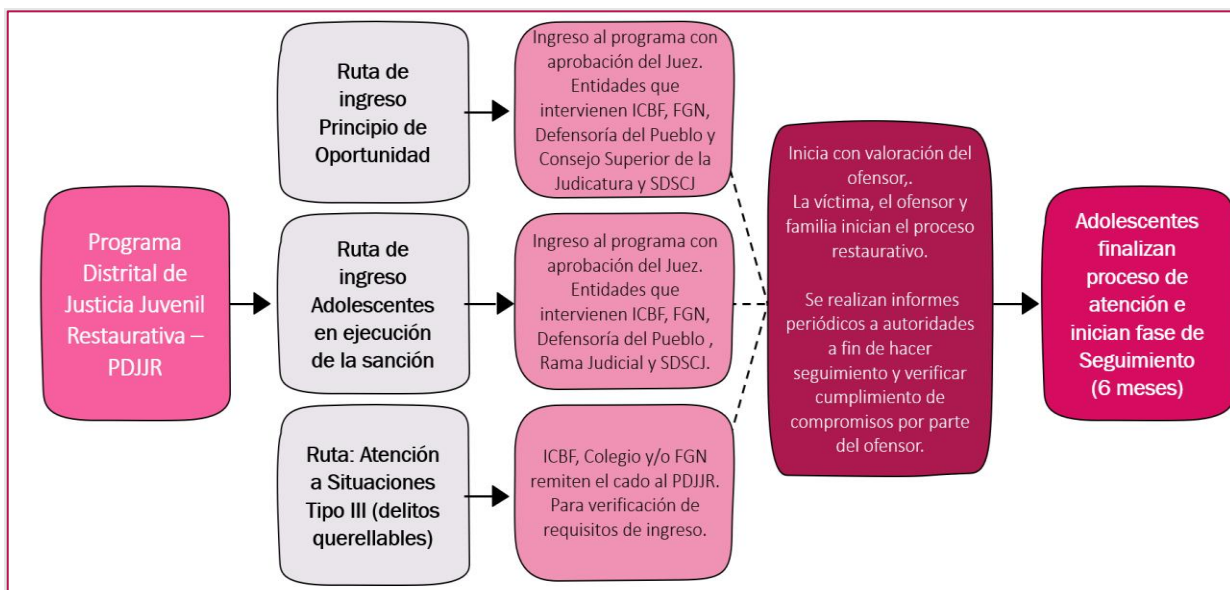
Programa Distrital de Justicia Juvenil Restaurativa – PDJJR

Ruta de ingreso Principio de Oportunidad

Ingreso al programa con aprobación del Juez. Entidades que intervienen ICBF, FGN, Defensoría del Pueblo y Consejo Superior de la Judicatura y SDSCJ

Ruta de ingreso Adolescentes en ejecución de la sanción

Ingreso al programa con aprobación del Juez. Entidades que intervienen ICBF, FGN, Defensoría del Pueblo , Rama Judicial y SDSCJ.

Ruta: Atención a Situaciones Tipo III (delitos querellables)

ICBF, Colegio y/o FGN remiten el cado al PDJJR. Para verificación de requisitos de ingreso.

Inicia con valoración del ofensor,.
La víctima, el ofensor y familia inician el proceso restaurativo.

Se realizan informes periódicos a autoridades a fin de hacer seguimiento y verificar cumplimiento de compromisos por parte del ofensor.

Adolescentes finalizan proceso de atención e inician fase de Seguimiento (6 meses)